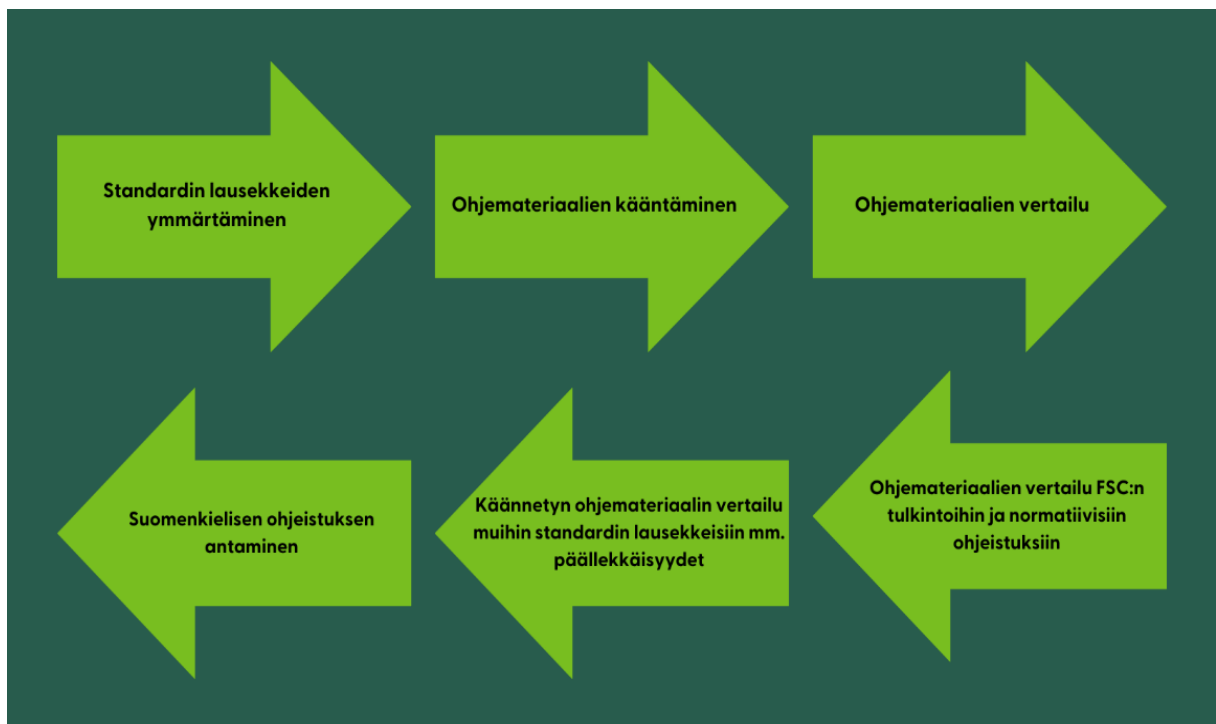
Standardin lausekkeiden ymmärtäminen

Ohjemateriaalien kääntäminen

Ohjemateriaalien vertailu

Ohjemateriaalien vertailu FSC:n tulkintoihin ja normatiivisiin ohjeistuksiin

Käännetyn ohjemateriaalin vertailu muihin standardin lausekkeisiin mm. päällekkäisyydet

Suomenkielisen ohjeistuksen antaminen